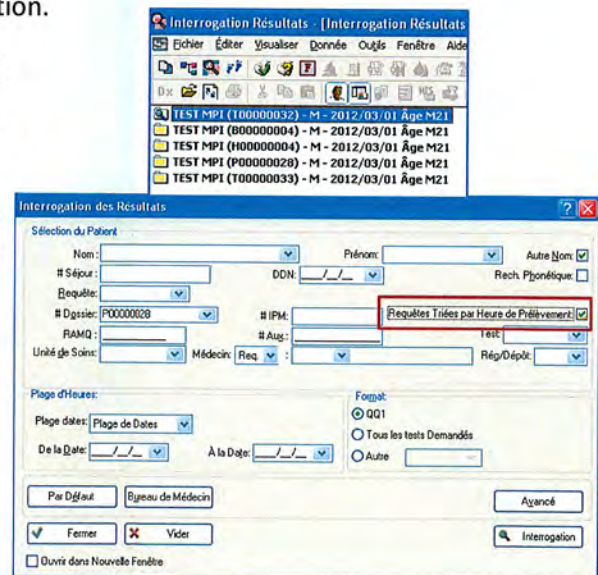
tion.

Interrogation Résultats - [Interrogation Résultats

Fichier Éditer Visualiser Donnée Outils Fenêtre Aide

TEST MPI (T00000032) - M - 2012/03/01 Âge M21
TEST MPI (B00000004) - M - 2012/03/01 Âge M21
TEST MPI (H00000004) - M - 2012/03/01 Âge M21
TEST MPI (P00000028) - M - 2012/03/01 Âge M21
TEST MPI (T00000033) - M - 2012/03/01 Âge M21

Interrogation des Résultats

Sélection du Patient

Nom :
Prénom :
Autre Nom
# Séjour :
DDN: __/__/__
Rech. Phonétique:
Requête:
# Dossier: P00000028
# IPM:
Requêtes Triées par Heure de Prélèvement
RAMQ :
# Ass:
Test
Unité de Soins:
Médecin: Req.
Rég/Dépôt

Plage d'Heures:
Plage dates: Plage de Dates
De la Date: __/__/__
À la Date: __/__/__

Format
QQ1
Tous les tests Demandés
Autre

Par Défaut
Bureau de Médecin
Avancé
Fermer
Vider
Interrogation
Ouvrir dans Nouvelle Fenêtre